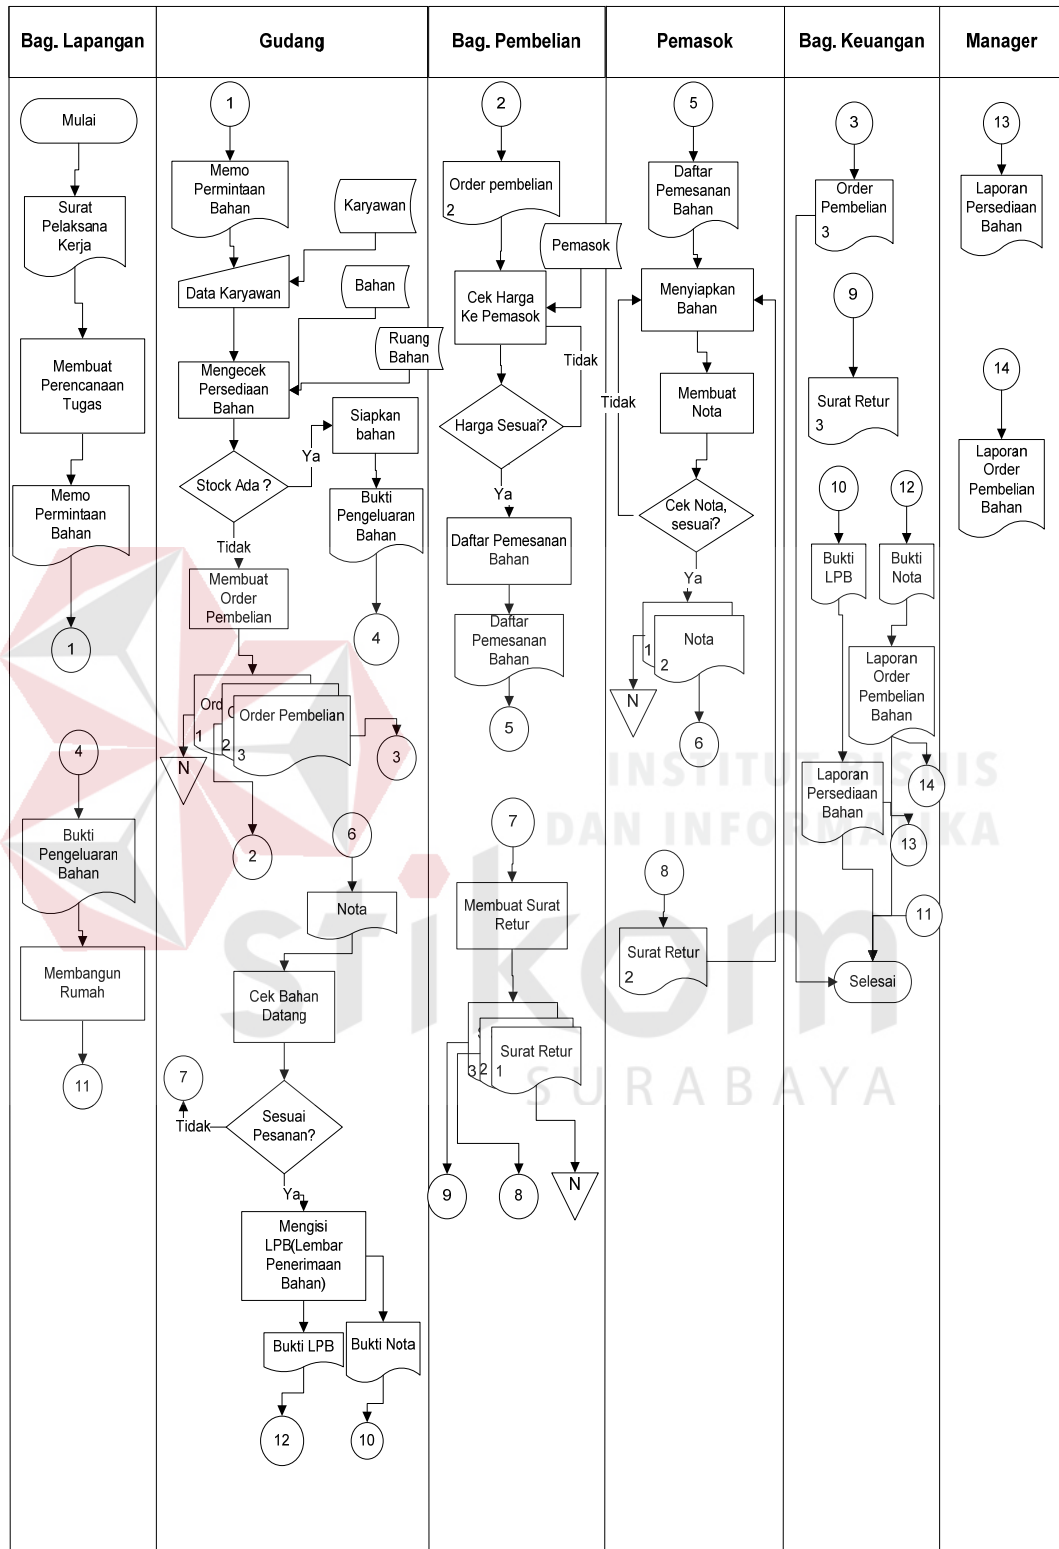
Bag. Lapangan

Mulai

Surat Pelaksana Kerja

Membuat Perencanaan Tugas

Memo Permintaan Bahan

1

4

Bukti Pengeluaran Bahan

Membangun Rumah

11

Gudang

1

Memo Permintaan Bahan

Karyawan

Data Karyawan

Bahan

Ruang Bahan

Mengecek Persediaan Bahan

Stock Ada ?

Ya

Siapkan bahan

Bukti Pengeluaran Bahan

4

Tidak

Membuat Order Pembelian

Ord

O

Order Pembelian

1

2

3

N

3

2

6

Nota

Cek Bahan Datang

7

Tidak

Sesuai Pesanan?

Ya

Mengisi LPB(Lembar Penerimaan Bahan)

Bukti LPB

Bukti Nota

12

10

Bag. Pembelian

2

Order pembelian
2

Pemasok

Cek Harga Ke Pemasok

Tidak

Harga Sesuai?

Ya

Daftar Pemesanan Bahan

Daftar Pemesanan Bahan

5

7

Membuat Surat Retur

Surat Retur

3

2

1

9

8

N

Pemasok

5

Daftar Pemesanan Bahan

Menyiapkan Bahan

Membuat Nota

Tidak

Cek Nota, sesuai?

Ya

Nota

1

2

N

6

8

Surat Retur
2

Bag. Keuangan

3

Order Pembelian
3

9

Surat Retur
3

10

12

Bukti LPB

Bukti Nota

Laporan Order Pembelian Bahan

14

Laporan Persediaan Bahan

13

11

Selesai

Manager

13

Laporan Persediaan Bahan

14

Laporan Order Pembelian Bahan

INSTITUT BISNIS DAN INFORMATIKA

stikom

SURABAYA